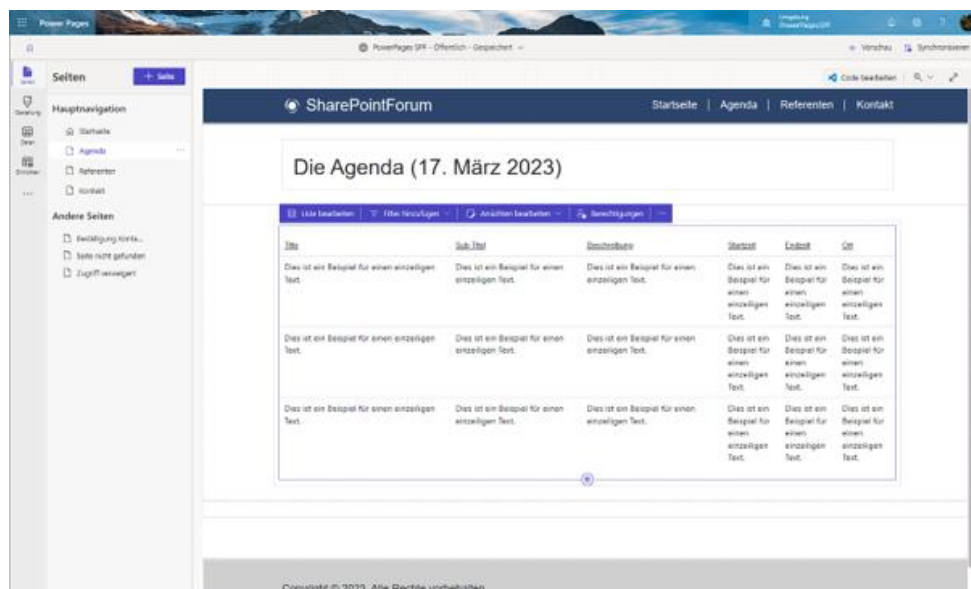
Power Pages

Umgebung PowerPages SPF

PowerPages SPF - Öffentlich - Gespeichert

Vorschau | Synchronisieren

Seiten

Gestaltung

Daten

Einrichten

...

Seiten

+ Seite

Hauptnavigation

Startseite

Agenda

Referenten

Kontakt

Andere Seiten

Bestätigung Konta...

Seite nicht gefunden

Zugriff verweigert

Code bearbeiten

SharePointForum

Startseite | Agenda | Referenten | Kontakt

Die Agenda (17. März 2023)

Liste bearbeiten | Filter hinzufügen | Ansichten bearbeiten | Berechtigungen | ...

| Titel | Sub Titel | Beschreibung | Startzeit | Endzeit | Ort |
|---|---|---|---|---|---|
| Dies ist ein Beispiel für einen einzeiligen Text. | Dies ist ein Beispiel für einen einzeiligen Text. | Dies ist ein Beispiel für einen einzeiligen Text. | Dies ist ein Beispiel für einen einzeiligen Text. | Dies ist ein Beispiel für einen einzeiligen Text. | Dies ist ein Beispiel für einen einzeiligen Text. |
| Dies ist ein Beispiel für einen einzeiligen Text. | Dies ist ein Beispiel für einen einzeiligen Text. | Dies ist ein Beispiel für einen einzeiligen Text. | Dies ist ein Beispiel für einen einzeiligen Text. | Dies ist ein Beispiel für einen einzeiligen Text. | Dies ist ein Beispiel für einen einzeiligen Text. |
| Dies ist ein Beispiel für einen einzeiligen Text. | Dies ist ein Beispiel für einen einzeiligen Text. | Dies ist ein Beispiel für einen einzeiligen Text. | Dies ist ein Beispiel für einen einzeiligen Text. | Dies ist ein Beispiel für einen einzeiligen Text. | Dies ist ein Beispiel für einen einzeiligen Text. |

Copyright © 2023. Alle Rechte vorbehalten.